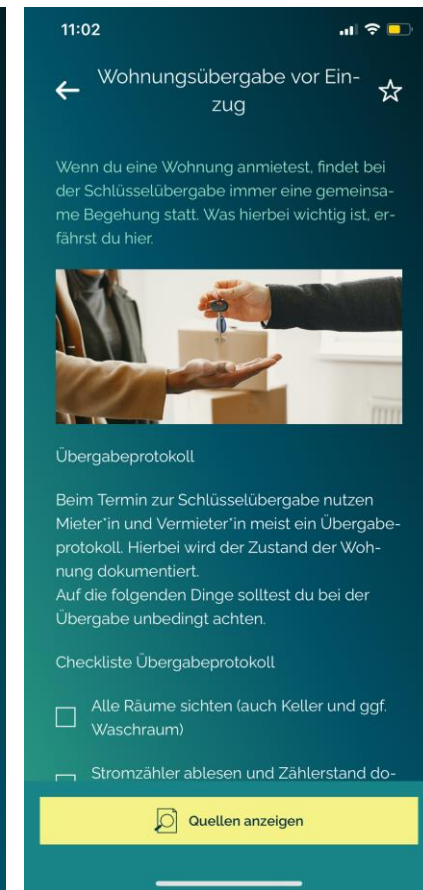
11:02

Wohnungsübergabe vor Einzug

Wenn du eine Wohnung anmietest, findet bei der Schlüsselübergabe immer eine gemeinsame Begehung statt. Was hierbei wichtig ist, erfährst du hier.

Übergabeprotokoll

Beim Termin zur Schlüsselübergabe nutzen Mieter*in und Vermieter*in meist ein Übergabeprotokoll. Hierbei wird der Zustand der Wohnung dokumentiert.
Auf die folgenden Dinge solltest du bei der Übergabe unbedingt achten.

Checkliste Übergabeprotokoll

Alle Räume sichten (auch Keller und ggf. Waschraum)

Stromzähler ablesen und Zählerstand do-

Quellen anzeigen